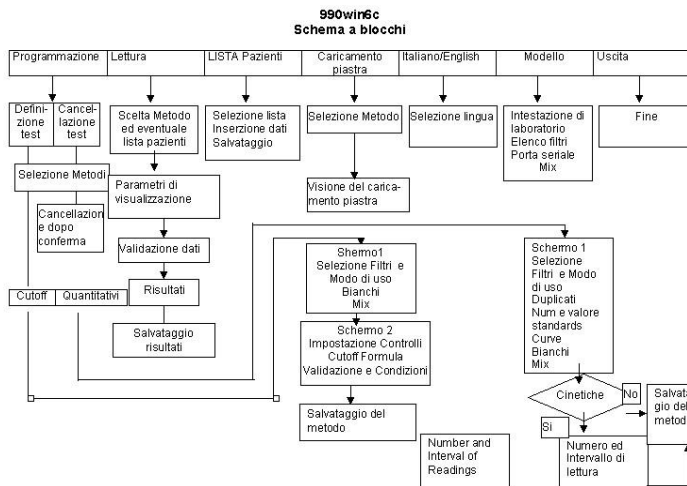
990win6c
Schema a blocchi

Programmazione

Lettura

LISTA Pazienti

Caricamento piastra

Italiano/English

Modello

Uscita

Definizione test

Cancellazione test

Scelta Metodo ed eventuale lista pazienti

Selezione lista
Inserzione dati
Salvataggio

Selezione Metodo

Selezione lingua

Intestazione di laboratorio
Elenco filtri
Porta seriale
Mix

Fine

Selezione Metodi

Parametri di visualizzazione

Visione del caricamento piastra

Cancellazione dopo conferma

Validazione dati

Risultati

Cutoff

Quantitativi

Salvataggio risultati

Shermo1
Selezione Filtri e Modo di uso
Bianchi
Mix

Schermo 2
Impostazione Controlli
Cutoff Formula
Validazione e Condizioni

Salvataggio del metodo

Number and Interval of Readings

Schermo 1
Selezione Filtri e Modo di uso
Duplicati
Num e valore standards
Curve
Bianchi
Mix

Cinetiche

No

Si

Salvataggio del metod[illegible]

Numero ed Intervallo di lettura